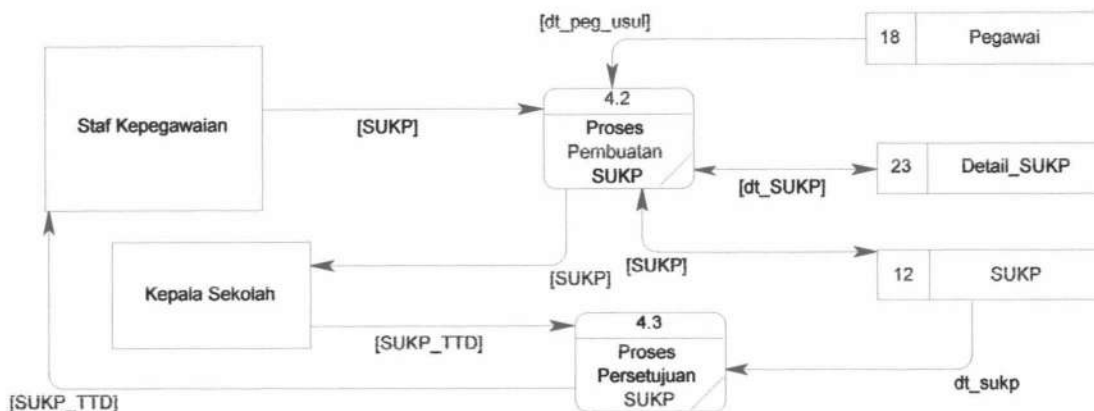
[dt_peg_usul]

18 | Pegawai

Staf Kepegawaian

[SUKP]

4.2
Proses Pembuatan SUKP

[dt_SUKP]

23 | Detail_SUKP

Kepala Sekolah

[SUKP]

[SUKP]

12 | SUKP

[SUKP_TTD]

4.3
Proses Persetujuan SUKP

dt_sukp

[SUKP_TTD]